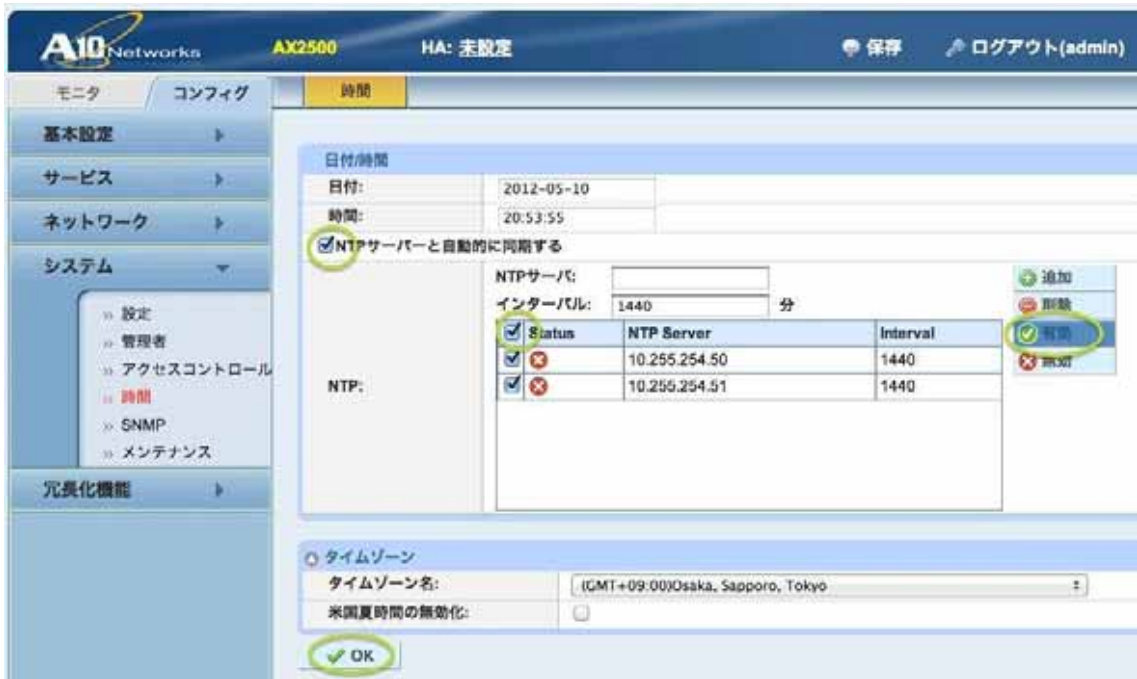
A10 Networks AX2500 HA: 未設定 保存 ログアウト(admin)

モニタ コンフィグ

時間

基本設定

サービス

ネットワーク

システム

» 設定
» 管理者
» アクセスコントロール
» 時間
» SNMP
» メンテナンス

冗長化機能

日付/時間

| 日付: | 2012-05-10 |
|---|---|
| 時間: | 20:53:55 |

NTPサーバーと自動的に同期する

NTPサーバ:

インターバル: 1440 分

NTP:

| Status | NTP Server | Interval |
|---|---|---|
| | 10.255.254.50 | 1440 |
| | 10.255.254.51 | 1440 |

追加
削除
有効
無効

タイムゾーン

| タイムゾーン名: | (GMT+09:00)Osaka, Sapporo, Tokyo |
|---|---|
| 米国夏時間の無効化: | |

OK